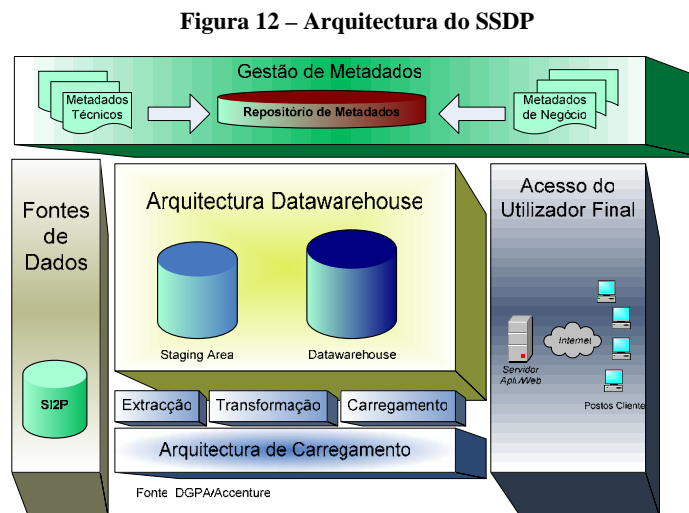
Figura 12 – Arquitectura do SSDP

Gestão de Metadados

Metadados Técnicos

Repositório de Metadados

Metadados de Negócio

Fontes de Dados

SI2P

Arquitectura Datawarehouse

Staging Area

Datawarehouse

Extracção

Transformação

Carregamento

Arquitectura de Carregamento

Acesso do Utilizador Final

Internet

Servidor Apl./Web

Postos Cliente

Fonte DGPA/Accenture